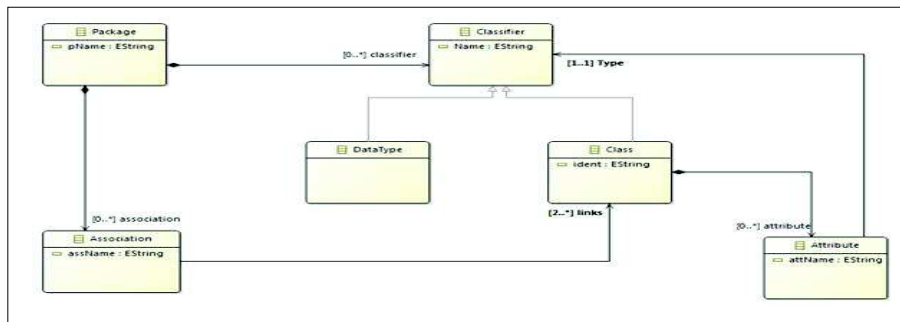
Package
pName : EString

[0..*] classifier

Classifier
Name : EString

[1..1] Type

DataType

Class
ident : EString

[0..*] association

Association
assName : EString

[2..*] links

[0..*] attribute

Attribute
attName : EString